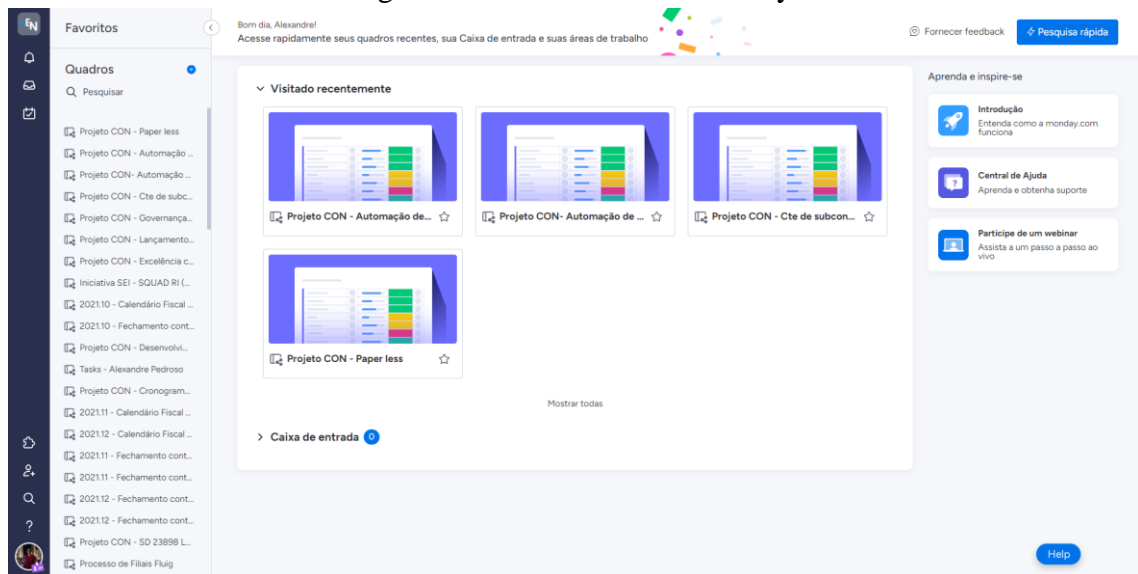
EN

Favoritos

Quadros

Pesquisar

Projeto CON - Paper less
Projeto CON - Automação ...
Projeto CON- Automação ...
Projeto CON - Cte de subc...
Projeto CON - Governança...
Projeto CON - Lançamento...
Projeto CON - Excelência c...
Iniciativa SEI - SQUAD RI (...
2021.10 - Calendário Fiscal ...
2021.10 - Fechamento cont...
Projeto CON - Desenvolvi...
Tasks - Alexandre Pedroso
Projeto CON - Cronogram...
2021.11 - Calendário Fiscal ...
2021.12 - Calendário Fiscal ...
2021.11 - Fechamento cont...
2021.11 - Fechamento cont...
2021.12 - Fechamento cont...
2021.12 - Fechamento cont...
Projeto CON - SD 23898 L...
Processo de Filiais Fluig

Bom dia, Alexandre!
Acesse rapidamente seus quadros recentes, sua Caixa de entrada e suas áreas de trabalho

Fornecer feedback

Pesquisa rápida

Visitado recentemente

Projeto CON - Automação de...
Projeto CON- Automação de ...
Projeto CON - Cte de subcon...
Projeto CON - Paper less

Mostrar todas

Caixa de entrada 0

Aprenda e inspire-se

Introdução
Entenda como a monday.com funciona

Central de Ajuda
Aprenda e obtenha suporte

Participe de um webinar
Assista a um passo a passo ao vivo

Help